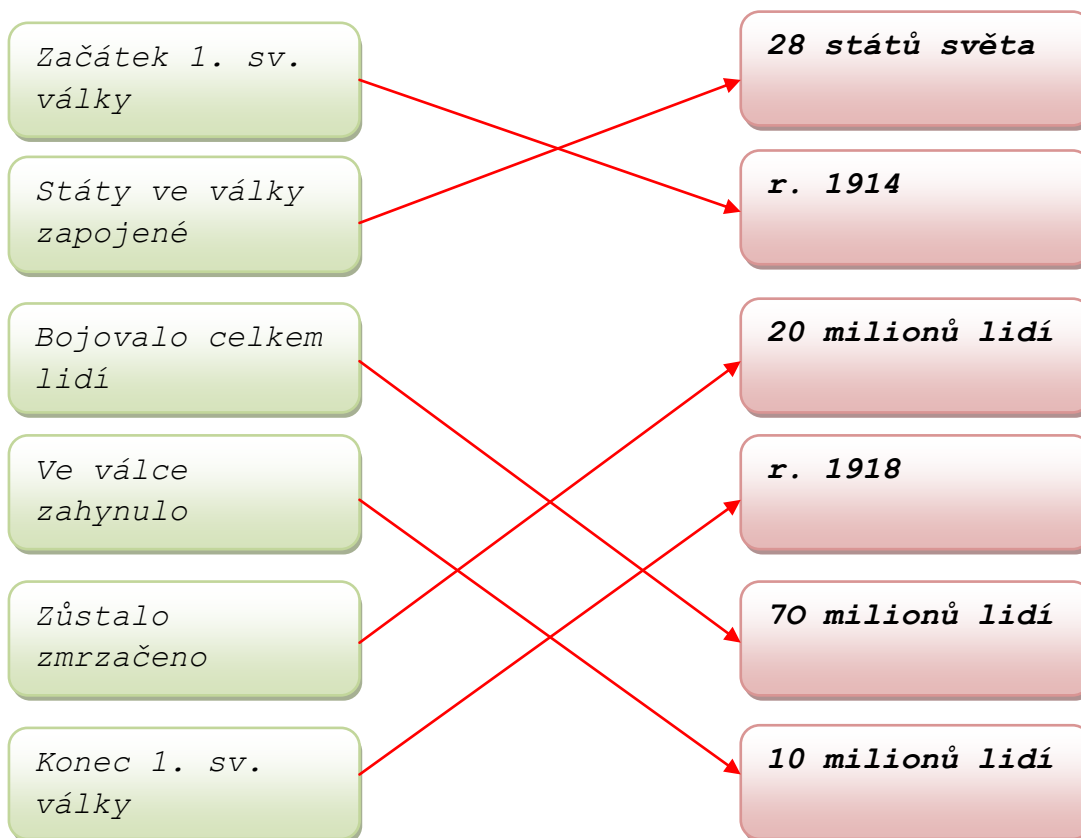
Začátek 1. sv. války

Státy ve války zapojené

Bojovalo celkem lidí

Ve válce zahynulo

Zůstalo zmrzačeno

Konec 1. sv. války

28 států světa

r. 1914

20 milionů lidí

r. 1918

70 milionů lidí

10 milionů lidí